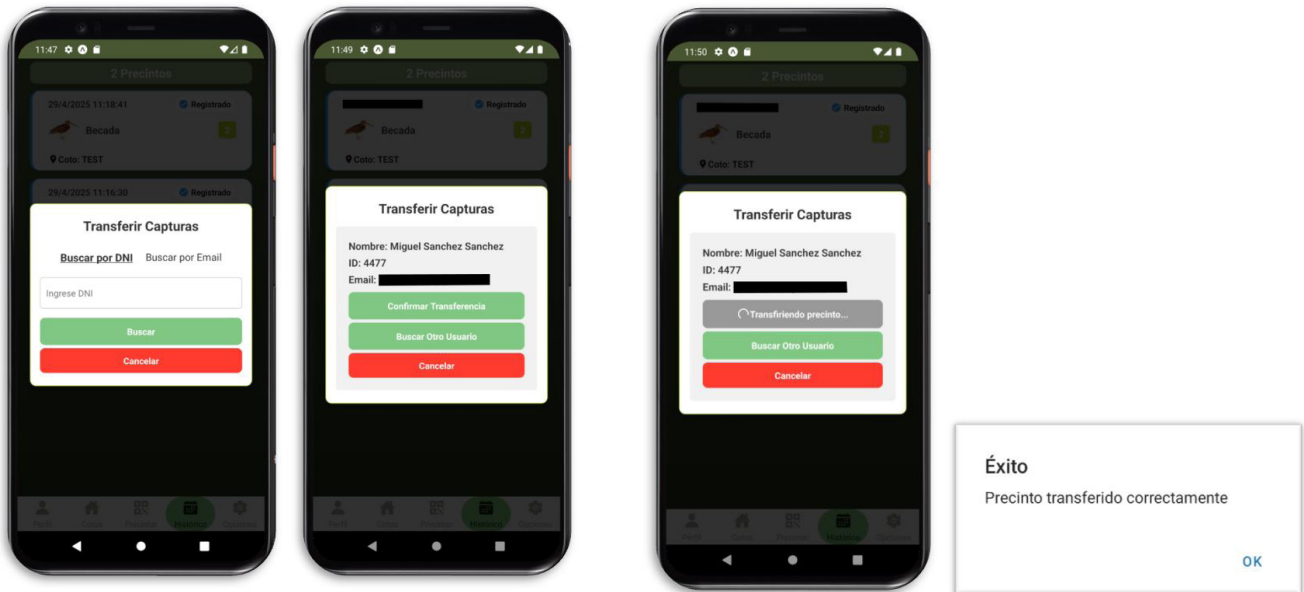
11:47

2 Precintos

29/4/2025 11:18:41 Registrado

Becada

2

Coto: TEST

29/4/2025 11:16:30 Registrado

Transferir Capturas

Buscar por DNI Buscar por Email

Ingrese DNI

Buscar

Cancelar

Perfil Cotos Precintos Histórico Opciones

11:49

2 Precintos

Registrado

Becada

2

Coto: TEST

Transferir Capturas

Nombre: Miguel Sanchez Sanchez
ID: 4477
Email:

Confirmar Transferencia

Buscar Otro Usuario

Cancelar

Perfil Cotos Precintos Histórico Opciones

11:50

2 Precintos

Registrado

Becada

2

Coto: TEST

Transferir Capturas

Nombre: Miguel Sanchez Sanchez
ID: 4477
Email:

Transfiriendo precinto...

Buscar Otro Usuario

Cancelar

Perfil Cotos Precintos Histórico Opciones

Éxito

Precinto transferido correctamente

OK